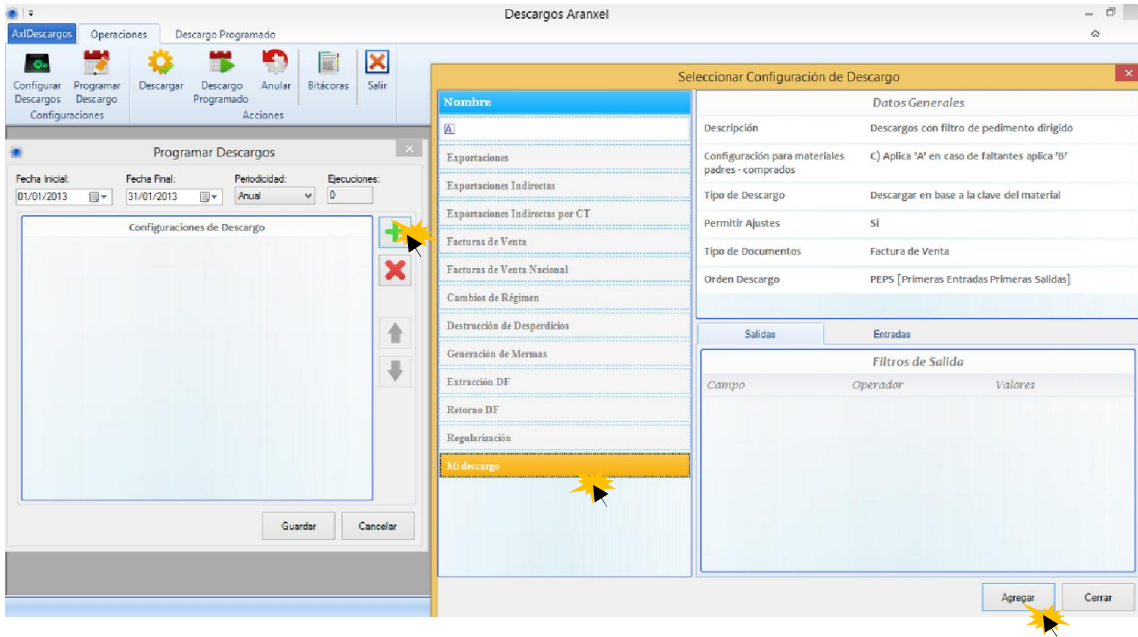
Descargos Aranxel

AxlDescargos | Operaciones | Descargo Programado

Configurar Descargos | Programar Descargo | Descargar | Descargo Programado | Anular | Bitácoras | Salir

Configuraciones | Acciones

Programar Descargos

Fecha Inicial: 01/01/2013
Fecha Final: 31/01/2013
Periodicidad: Anual
Ejecuciones: 0

Configuraciones de Descargo

Guardar | Cancelar

Seleccionar Configuración de Descargo

Nombre

A

Exportaciones
Exportaciones Indirectas
Exportaciones Indirectas por CT
Facturas de Venta
Facturas de Venta Nacional
Cambios de Régimen
Destrucción de Desperdicios
Generación de Mermas
Extracción DF
Retorno DF
Regularización
Mi descargo

Datos Generales

| | |
|---|---|
| Descripción | Descargos con filtro de pedimento dirigido |
| Configuración para materiales padres - comprados | C) Aplica 'A' en caso de faltantes aplica 'B' |
| Tipo de Descargo | Descargar en base a la clave del material |
| Permitir Ajustes | Si |
| Tipo de Documentos | Factura de Venta |
| Orden Descargo | PEPS [Primeras Entradas Primeras Salidas] |

Salidas | Entradas

Filtros de Salida

| Campo | Operador | Valores |
|---|---|---|

Agregar | Cerrar